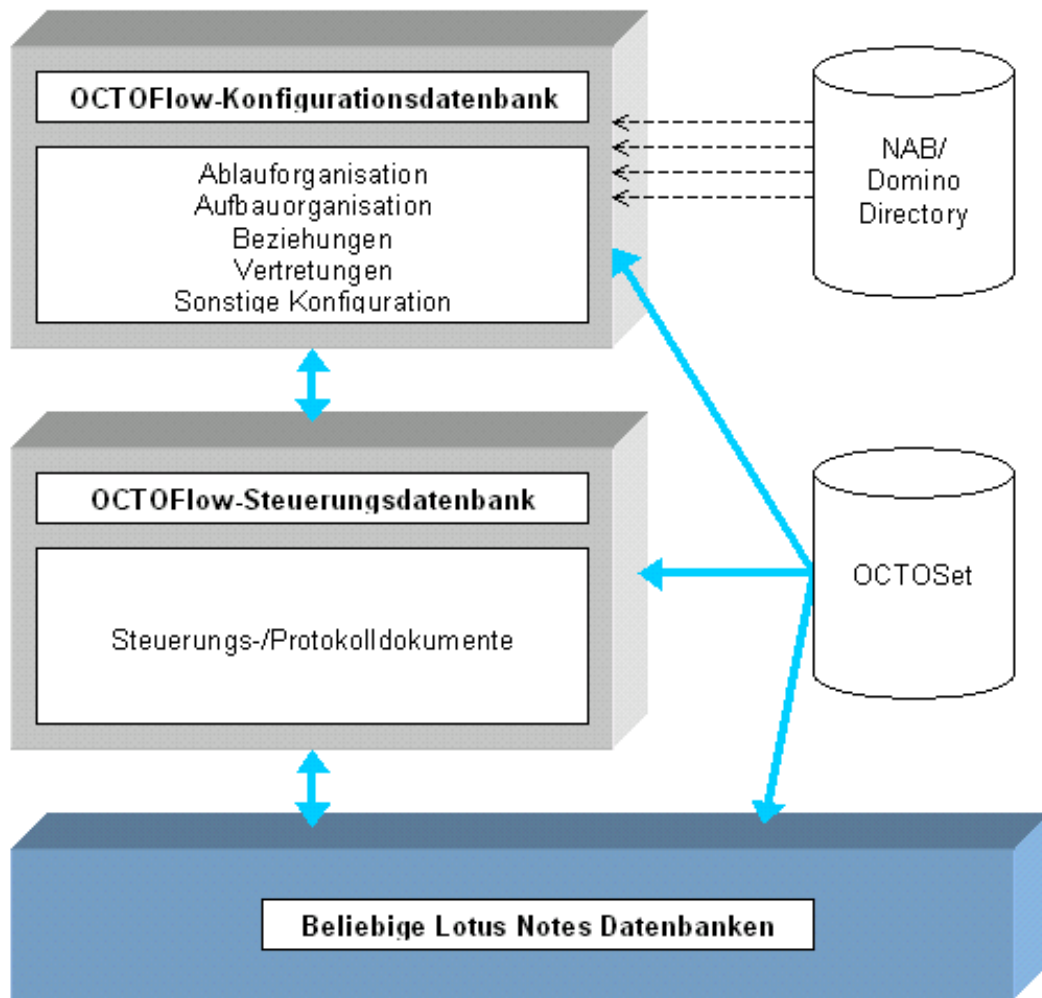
OCTOFlow-Konfigurationsdatenbank

Ablauforganisation
Aufbauorganisation
Beziehungen
Vertretungen
Sonstige Konfiguration

NAB/
Domino
Directory

OCTOFlow-Steuerungsdatenbank

Steuerungs-/Protokolldokumente

OCTOSet

Beliebige Lotus Notes Datenbanken